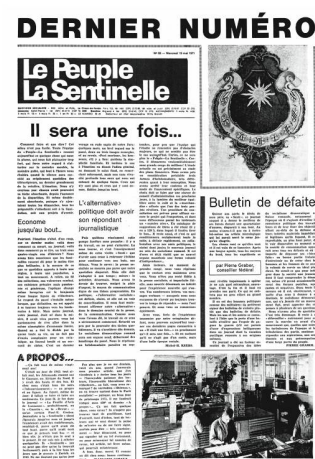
DERNIER NUMÉRO

Le Peuple
La Sentinelle

Il sera une fois...

Economie jusqu'au bout...

«L'alternative» politique doit avoir son répondant journalistique

Bulletin de défaite

par Pierre Graber
conseiller fédéral

A PROPOS...

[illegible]